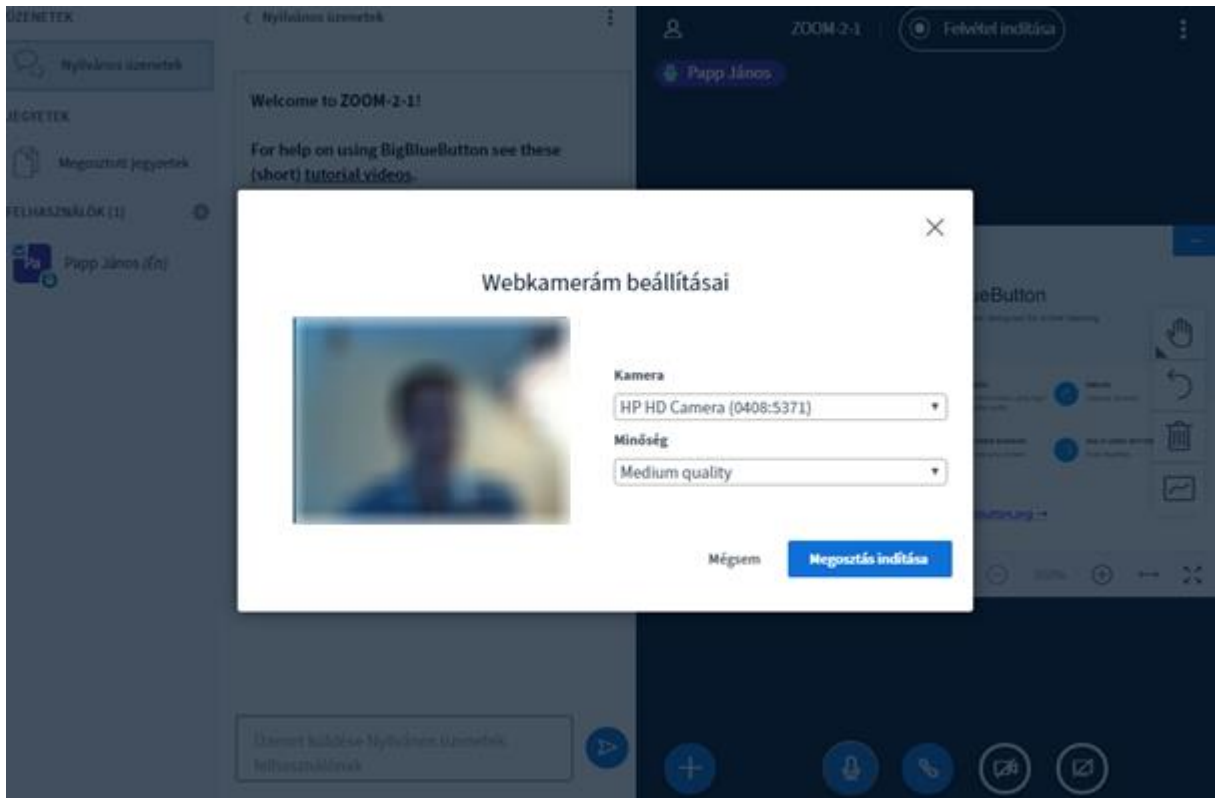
ÜZENETEK

Nyilvános üzenetek

JEGYZETEK

Megosztott jegyzetek

FELHASZNÁLÓK (1)

Papp János (Én)

< Nyilvános üzenetek

Welcome to ZOOM-2-1!

For help on using BigBlueButton see these (short) tutorial videos.

Üzenet küldése Nyilvános üzenetek felhasználóinak

ZOOM-2-1

Felvétel indítása

Papp János

eButton

Webkamerám beállításai

Kamera

HP HD Camera (0408:5371)

Minőség

Medium quality

Mégsem

Megosztás indítása